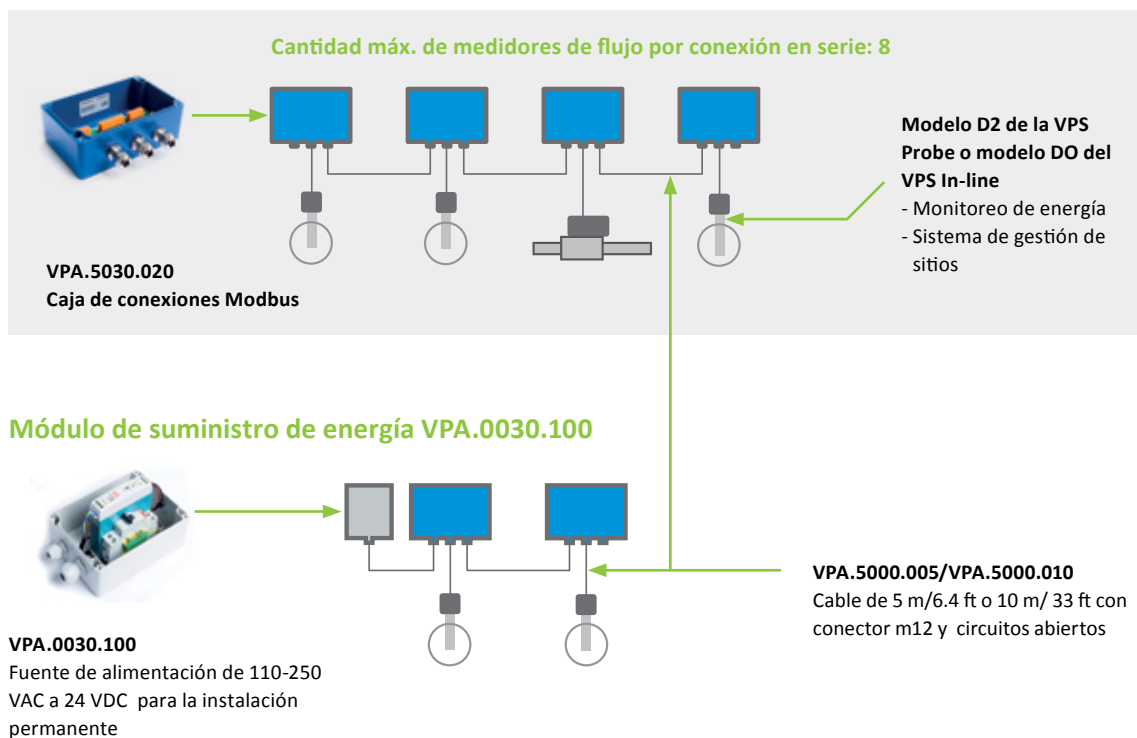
Cantidad máx. de medidores de flujo por conexión en serie: 8

Modelo D2 de la VPS Probe o modelo DO del VPS In-line
- Monitoreo de energía
- Sistema de gestión de sitios

VPA.5030.020
Caja de conexiones Modbus

Módulo de suministro de energía VPA.0030.100

VPA.5000.005/VPA.5000.010
Cable de 5 m/6.4 ft o 10 m/ 33 ft con conector m12 y circuitos abiertos

VPA.0030.100
Fuente de alimentación de 110-250 VAC a 24 VDC para la instalación permanente